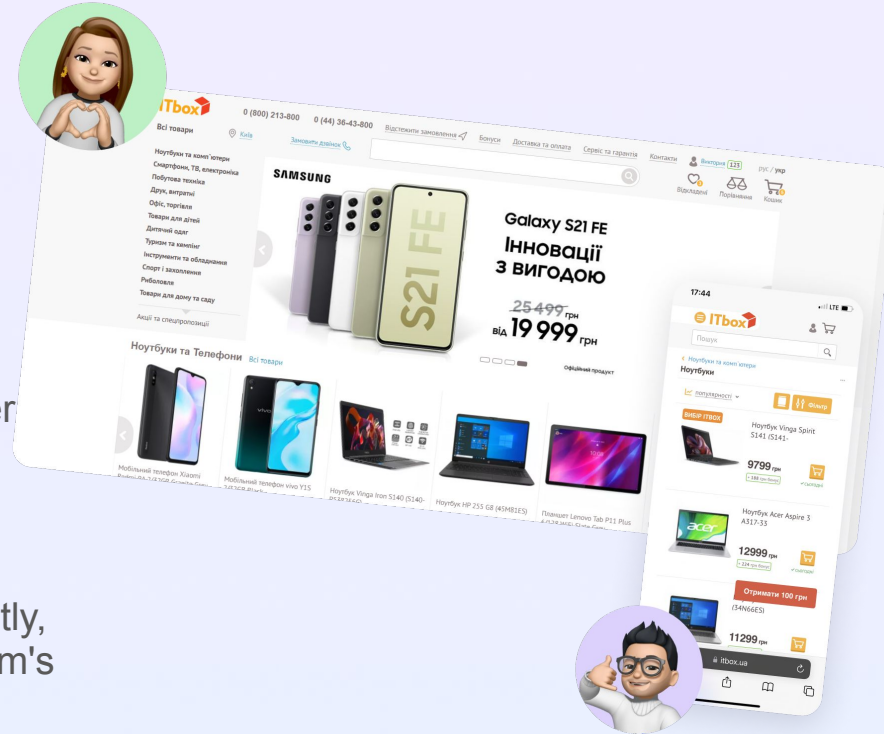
ITbox
Всі товари
0 (800) 213-800
0 (44) 36-43-800
Відстежити замовлення
Бонуси
Доставка та оплата
Сервіс та гарантія
Контакти
Вікторія
Київ
Замовити дзвінок
рус / укр
Відкладені
Порівняння
Кошик
Ноутбуки та комп'ютери
Смартфони, ТВ, електроніка
Побутова техніка
Друк, витратні
Офіс, торгівля
Товари для дітей
Дитячий одяг
Туризм та кемпінг
Інструменти та обладнання
Спорт і захоплення
Риболовля
Товари для дому та саду
Акції та спецпропозиції
SAMSUNG
S21 FE
Galaxy S21 FE
Інновації з вигодою
25 499 грн
від 19 999 грн
Офіційний продукт
Ноутбуки та Телефони
Всі товари
Мобільний телефон Xiaomi
Мобільний телефон vivo Y15
Ноутбук Vinga Iron S140 (S140-
Ноутбук HP 255 G8 (45M81ES)
Планшет Lenovo Tab P11 Plus
17:44
LTE
ITbox
Пошук
Ноутбуки та комп'ютери
Ноутбуки
популярності
Фільтр
ВИБІР ITBOX
Ноутбук Vinga Spirit S141 (S141-
9799 грн
Ноутбук Acer Aspire 3 A317-33
12999 грн
Отримати 100 грн
(34N66ES)
11299 грн
itbox.ua
er
tly,
m's